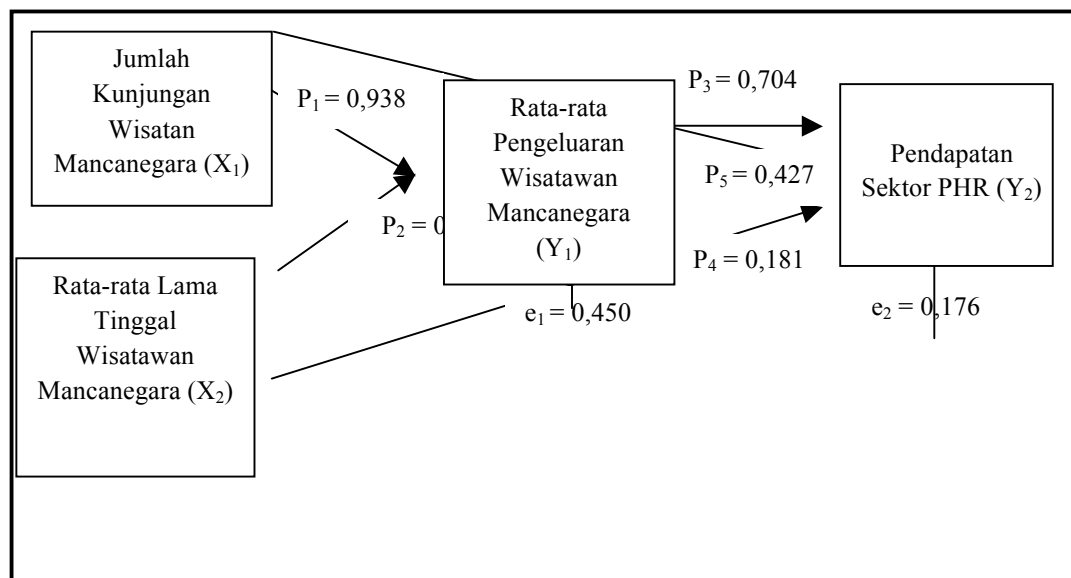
Jumlah Kunjungan Wisatan Mancanegara ($X_1$)

$P_1 = 0,938$

Rata-rata Pengeluaran Wisatawan Mancanegara ($Y_1$)

$P_3 = 0,704$

Pendapatan Sektor PHR ($Y_2$)

$P_5 = 0,427$

$P_2 = 0$

Rata-rata Lama Tinggal Wisatawan Mancanegara ($X_2$)

$P_4 = 0,181$

$e_1 = 0,450$

$e_2 = 0,176$